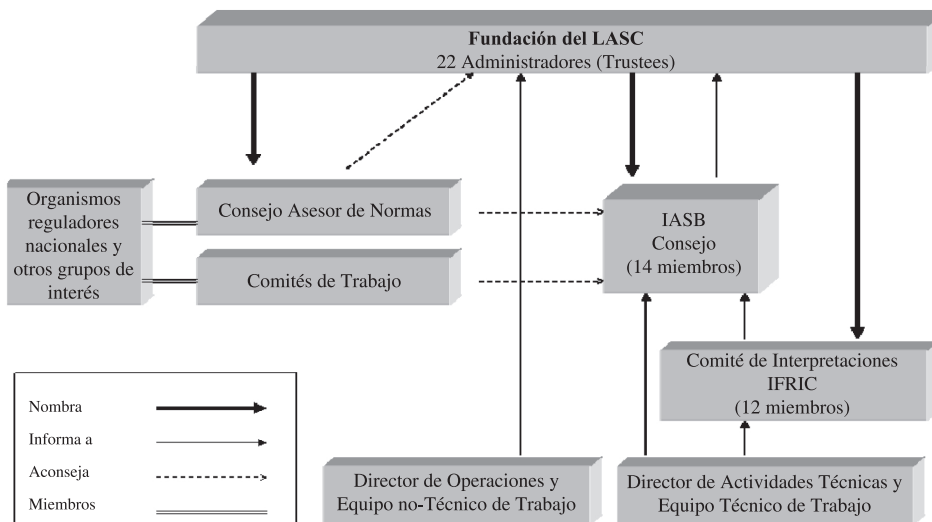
Fundación del LASC
22 Administradores (Trustees)

Organismos reguladores nacionales y otros grupos de interés

Consejo Asesor de Normas

Comités de Trabajo

IASB
Consejo
(14 miembros)

Comité de Interpretaciones
IFRIC
(12 miembros)

Nombra
Informa a
Aconseja
Miembros

Director de Operaciones y Equipo no-Técnico de Trabajo

Director de Actividades Técnicas y Equipo Técnico de Trabajo